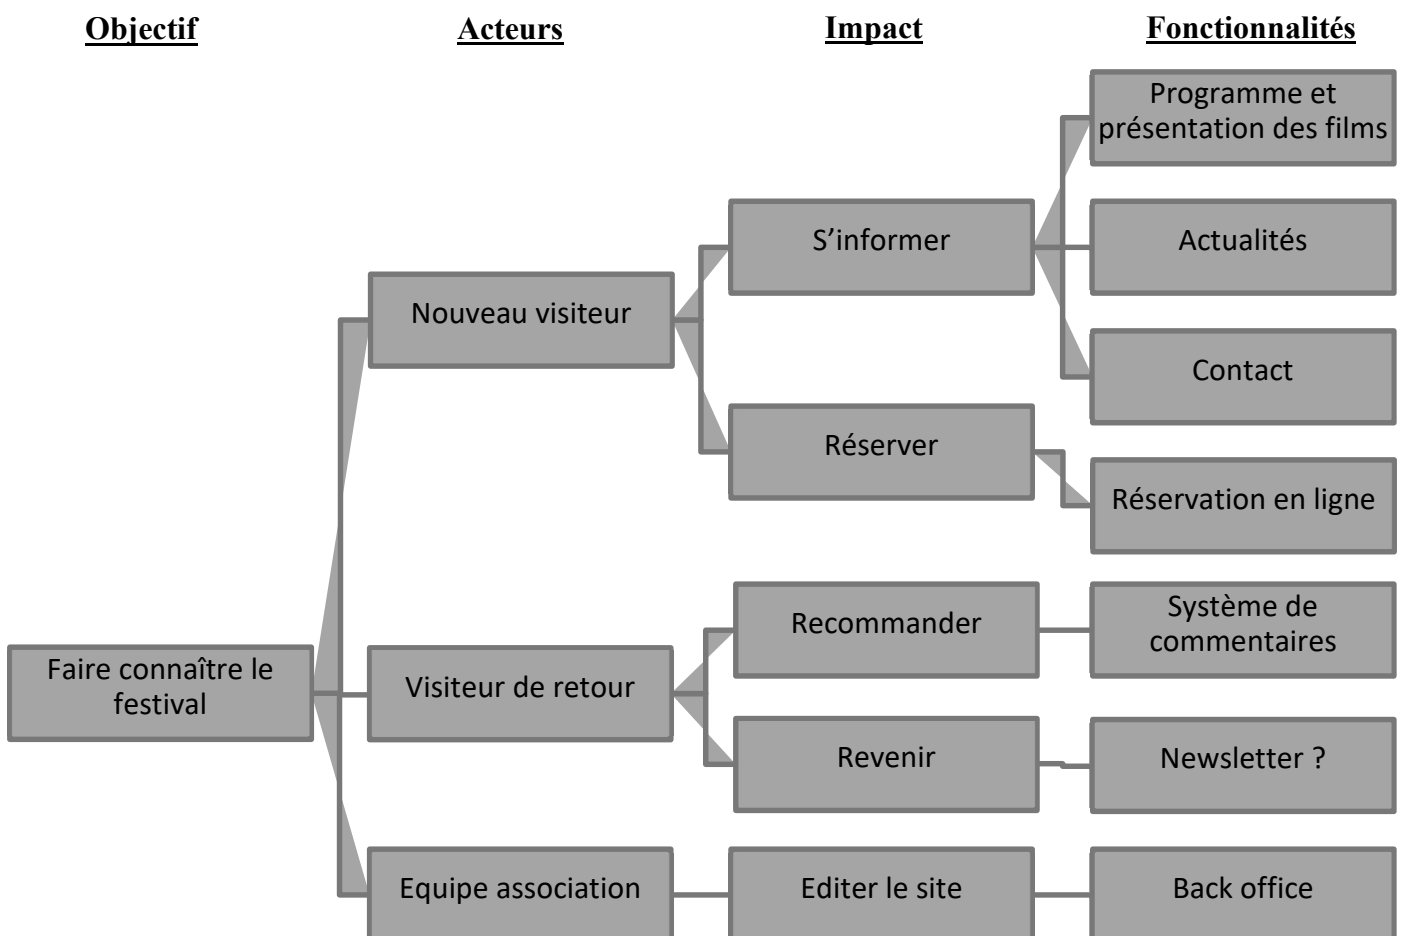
Objectif

Acteurs

Impact

Fonctionnalités

Programme et présentation des films

S'informer

Actualités

Nouveau visiteur

Contact

Réserver

Réservation en ligne

Recommander

Système de commentaires

Faire connaître le festival

Visiteur de retour

Revenir

Newsletter ?

Equipe association

Editer le site

Back office